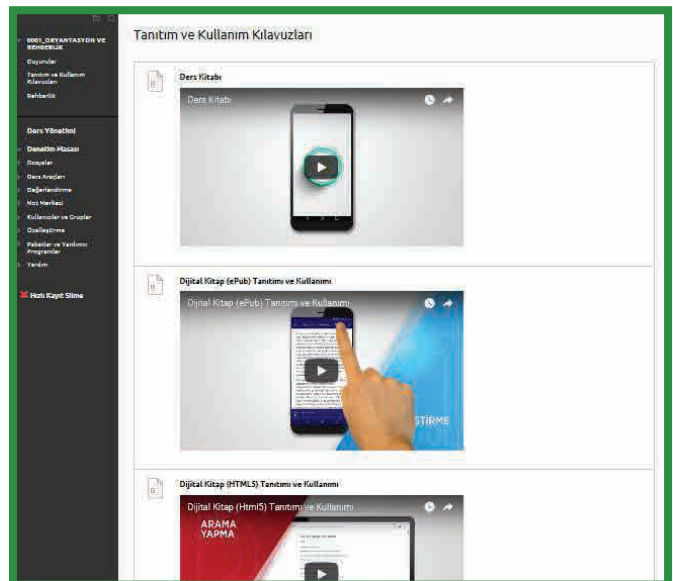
0001_ORYANTASYON VE REHBERLİK

Duyurular

Tanıtım ve Kullanım Kılavuzları

Rehberlik

Ders Yönetimi

Denetim Masası

Dosyalar

Ders Araçları

Değerlendirme

Not Merkezi

Kullanıcılar ve Gruplar

Özelleştirme

Paketler ve Yardımcı Programlar

Yardım

Hızlı Kayıt Silme

Tanıtım ve Kullanım Kılavuzları

Ders Kitabı

Ders Kitabı

Dijital Kitap (ePub) Tanıtımı ve Kullanımı

Dijital Kitap (ePub) Tanıtımı ve Kullanımı

ŞTİRME

Dijital Kitap (HTML5) Tanıtımı ve Kullanımı

Dijital Kitap (Html5) Tanıtımı ve Kullanımı

ARAMA YAPMA